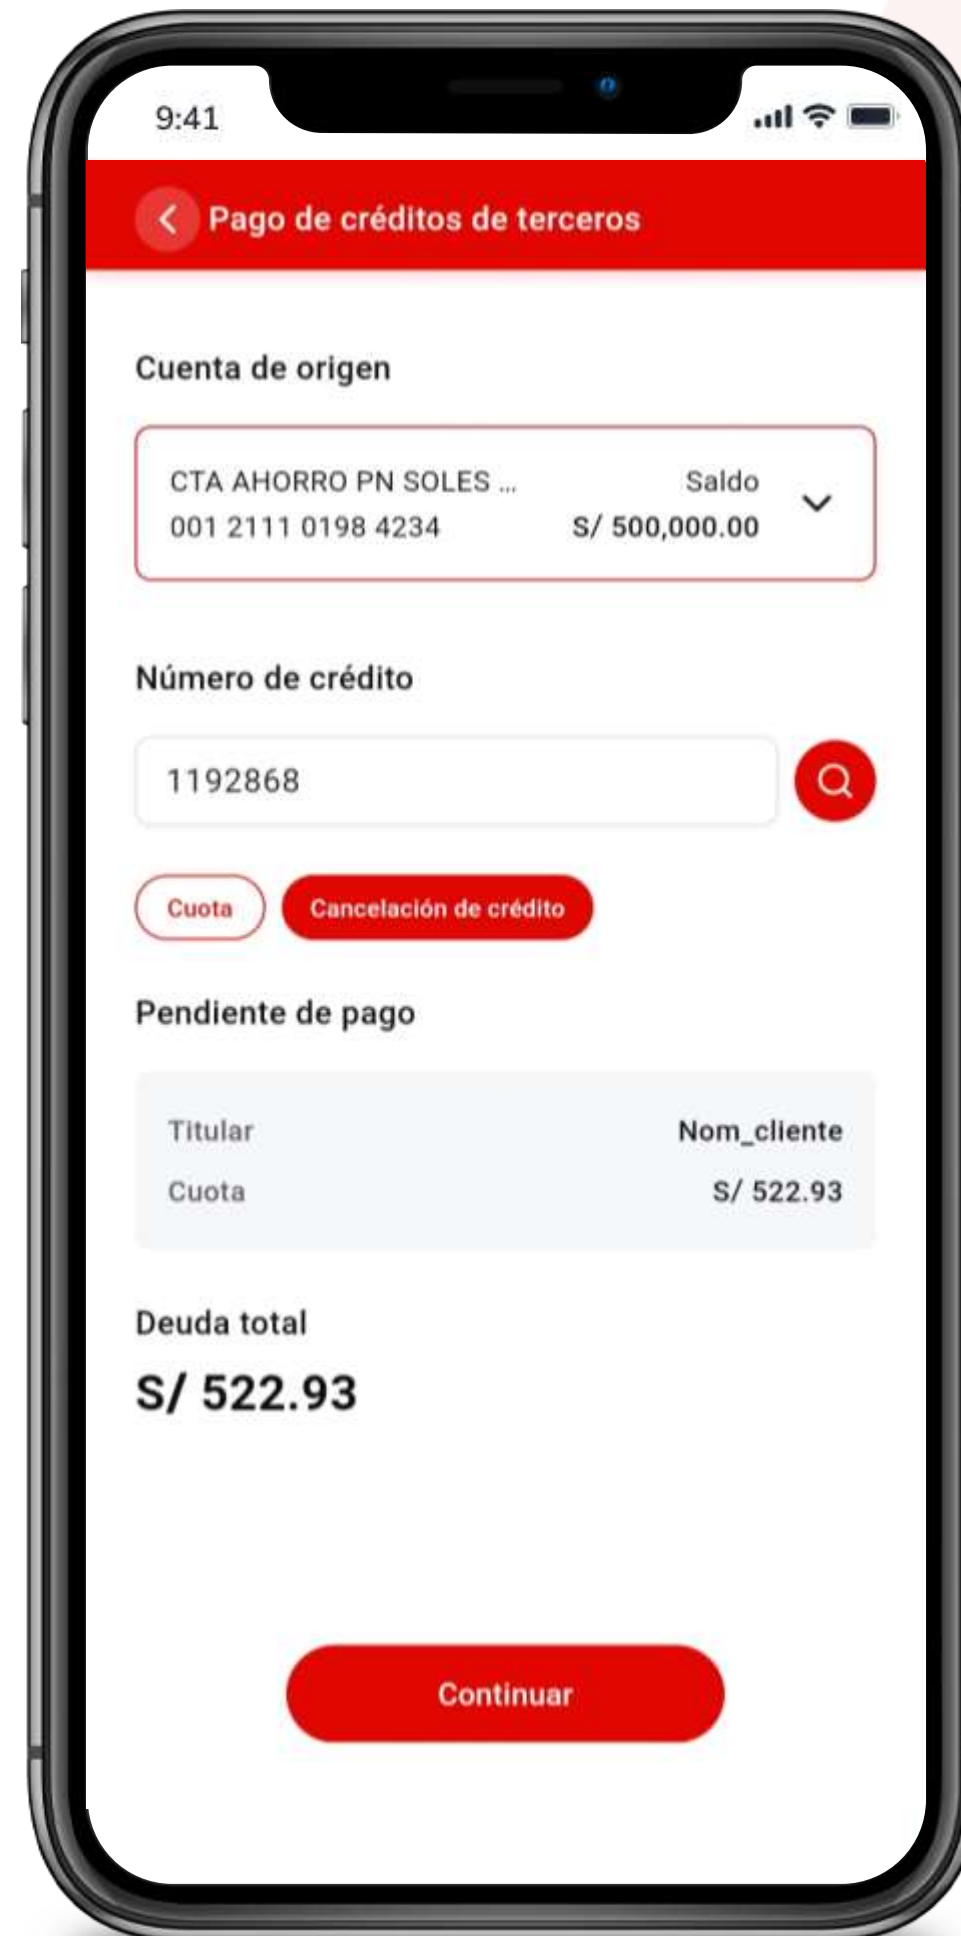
9:41

Pago de créditos de terceros

Cuenta de origen

CTA AHORRO PN SOLES ...
001 2111 0198 4234

Saldo
S/ 500,000.00

Número de crédito

1192868

Cuota

Cancelación de crédito

Pendiente de pago

| | |
|---|---|
| Titular | Nom_cliente |
| Cuota | S/ 522.93 |

Deuda total

S/ 522.93

Continuar